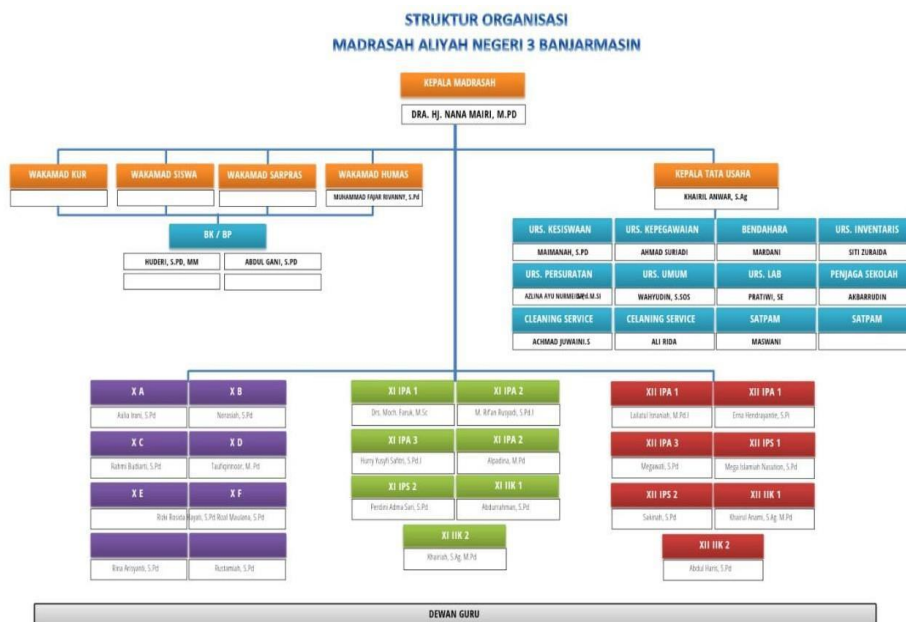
STRUKTUR ORGANISASI
MADRASAH ALIYAH NEGERI 3 BANJARMASIN

KEPALA MADRASAH
DRA. HJ. NANA MAIRI, M.PD

WAKAMAD KUR

WAKAMAD SISWA

WAKAMAD SARPRAS

WAKAMAD HUMAS
MUHAMMAD FAJAR RIVANNY, S.Pd

BK / BP
HUDERI, S.PD, MM
ABDUL GANI, S.PD

KEPALA TATA USAHA
KHAIRIL ANWAR, S.Ag

URS. KESISWAAN
MAIMANAH, S.PD

URS. KEPEGAWAIAN
AHMAD SURIADI

BENDAHARA
MARDANI

URS. INVENTARIS
SITI ZURAIDA

URS. PERSURATAN
AZLINA AYU NURMEI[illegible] M.SI

URS. UMUM
WAHYUDIN, S.SOS

URS. LAB
PRATIWI, SE

PENJAGA SEKOLAH
AKBARRUDIN

CLEANING SERVICE
ACHMAD JUWAINI.S

CELANING SERVICE
ALI RIDA

SATPAM
MASWANI

SATPAM

X A
Aulia Irani, S.Pd

X B
Norasiah, S.Pd

X C
Rahmi Budiarti, S.Pd

X D
Taufiqinnoor, M. Pd

X E
Ridi Rosida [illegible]ayati, S.Pd

X F
Rizal Maulana, S.Pd

Rina Arniyanti, S.Pd

Rustamiah, S.Pd

XI IPA 1
Drs. Moch. Faruk, M.Sc

XI IPA 2
M. Rif'an Rusyadi, S.Pd.I

XI IPA 3
Hany Yusyh Safitri, S.Pd.I

XI IPA 2
Alpadina, M.Pd

XI IPS 2
Perdini Adma Sari, S.Pd

XI IIK 1
Abdurrahman, S.Pd

XI IIK 2
Kharish, S.Ag, M.Pd

XII IPA 1
Lailatul Isnaniah, M.Pd.I

XII IPA 1
Erna Hendrayante, S.Pi

XII IPA 3
Megawati, S.Pd

XII IPS 1
Mega Islamiah Nasution, S.Pd

XII IPS 2
Sakinah, S.Pd

XII IIK 1
Khairul Anam, S.Ag, M.Pd

XII IIK 2
Abdul Hani, S.Pd

DEWAN GURU